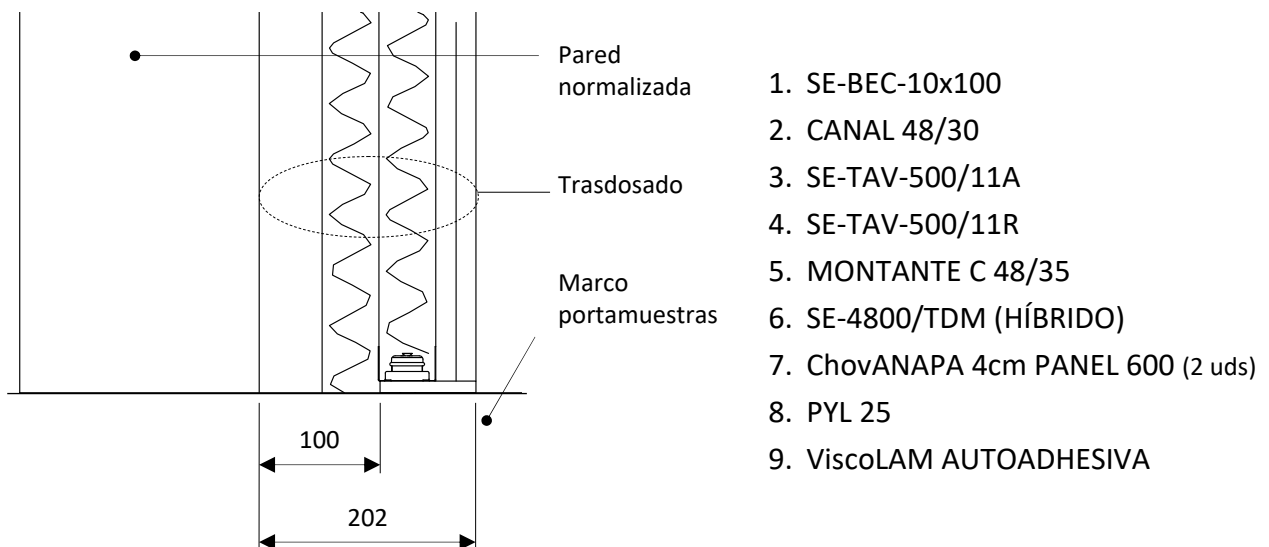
Pared normalizada

Trasdosado

Marco portamuestras

100

202

1. SE-BEC-10x100
2. CANAL 48/30
3. SE-TAV-500/11A
4. SE-TAV-500/11R
5. MONTANTE C 48/35
6. SE-4800/TDM (HÍBRIDO)
7. ChovANAPA 4cm PANEL 600 (2 uds)
8. PYL 25
9. ViscoLAM AUTOADHESIVA